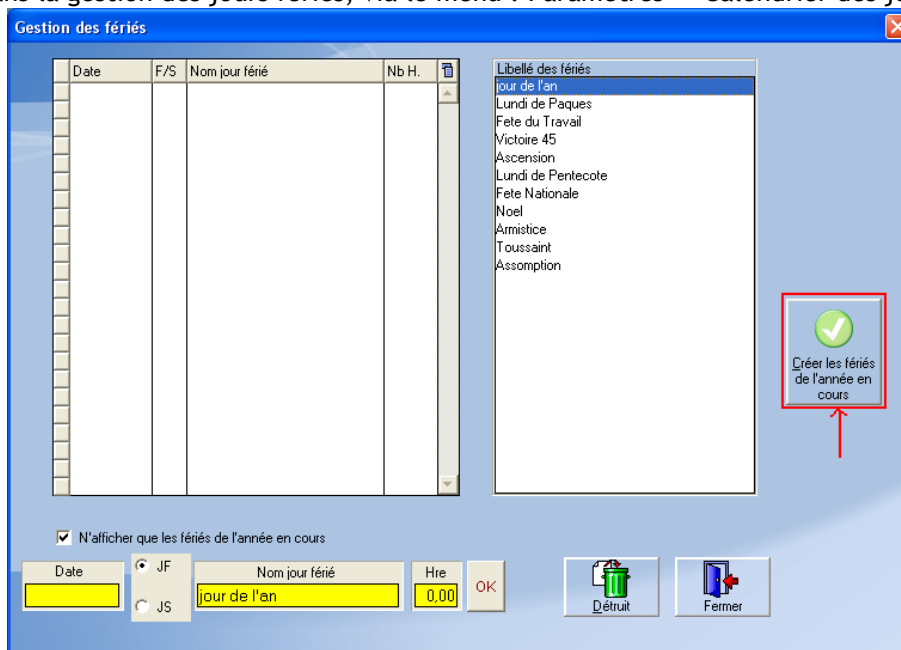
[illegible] la gestion des jours fériés, via le menu : Paramètres – Calendrier des j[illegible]

Gestion des fériés

| Date | F/S | Nom jour férié | Nb H. |
|---|---|---|---|

Libellé des fériés
jour de l'an
Lundi de Paques
Fete du Travail
Victoire 45
Ascension
Lundi de Pentecote
Fete Nationale
Noel
Armistice
Toussaint
Assomption

Créer les fériés de l'année en cours

N'afficher que les fériés de l'année en cours

Date
JF
JS
Nom jour férié
jour de l'an
Hre
0,00
OK
Détruit
Fermer